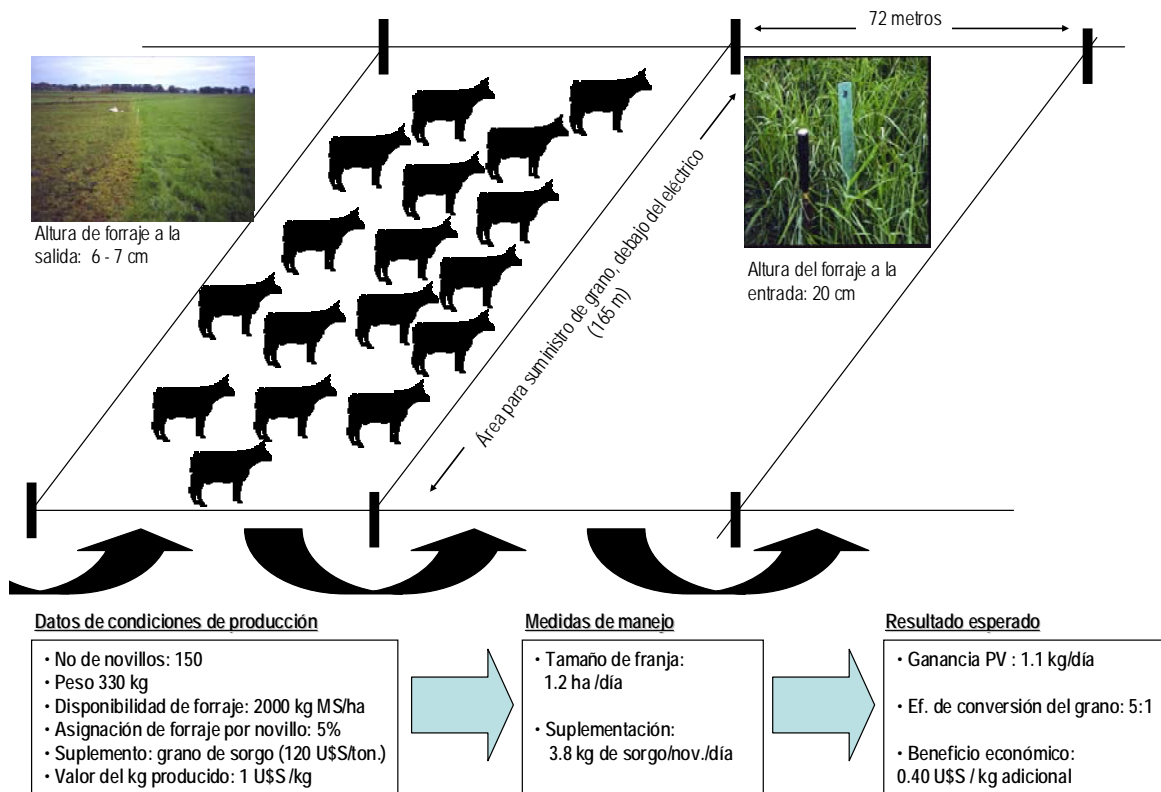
72 metros

Altura de forraje a la salida: 6 - 7 cm

Área para suministro de grano, debajo del electrico (165 m)

Altura del forraje a la entrada: 20 cm

Datos de condiciones de producción

• No de novillos: 150
• Peso 330 kg
• Disponibilidad de forraje: 2000 kg MS/ha
• Asignación de forraje por novillo: 5%
• Suplemento: grano de sorgo (120 U$S/ton.)
• Valor del kg producido: 1 U$S /kg

Medidas de manejo

• Tamaño de franja: 1.2 ha /día

• Suplementación: 3.8 kg de sorgo/nov./día

Resultado esperado

• Ganancia PV : 1.1 kg/día

• Ef. de conversión del grano: 5:1

• Beneficio económico: 0.40 U$S / kg adicional